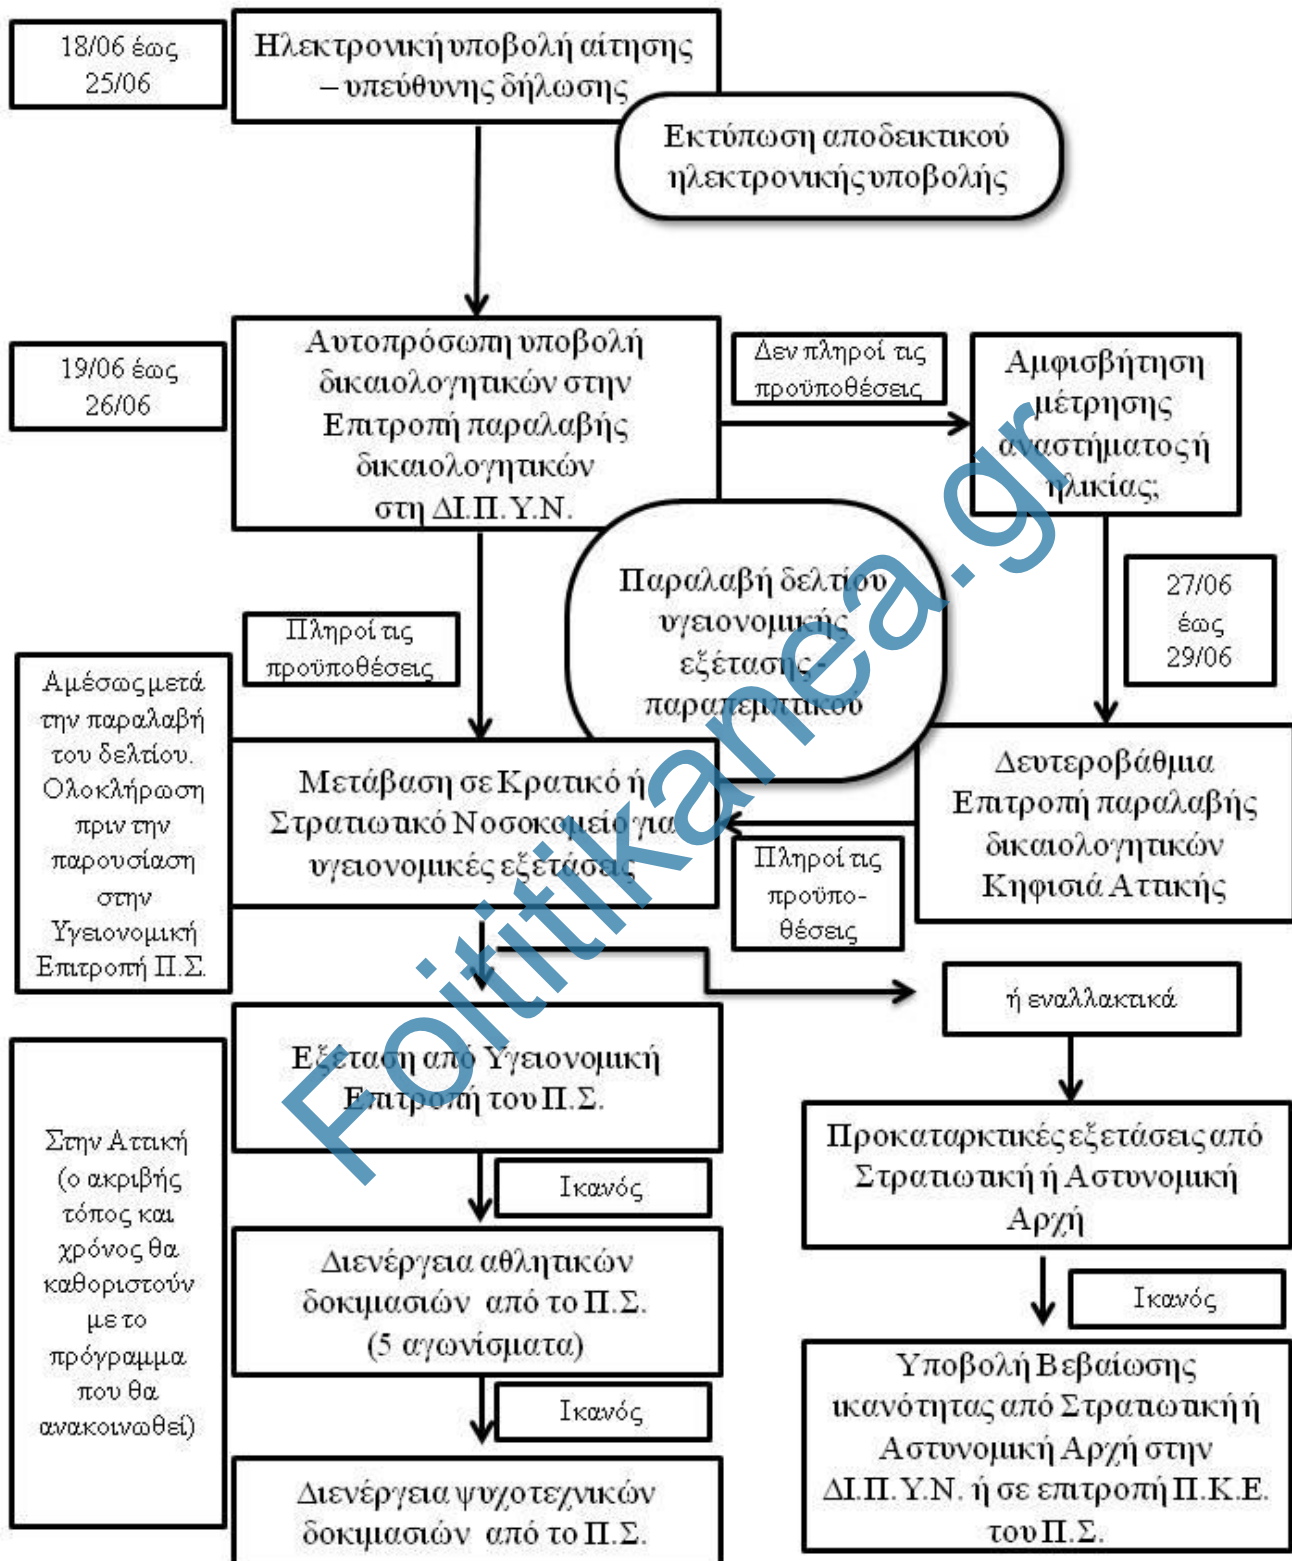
18/06 έως 25/06

Ηλεκτρονική υποβολή αίτησης – υπεύθυνης δήλωσης

Εκτύπωση αποδεικτικού ηλεκτρονικής υποβολής

19/06 έως 26/06

Αυτοπρόσωπη υποβολή δικαιολογητικών στην Επιτροπή παραλαβής δικαιολογητικών στη ΔΙ.Π.Υ.Ν.

Δεν πληροί τις προϋποθέσεις

Αμφισβήτηση μέτρησης αναστήματος ή ηλικίας;

Παραλαβή δελτίου υγειονομικής εξέτασης-παραπεμπτικού

27/06 έως 29/06

Πληροί τις προϋποθέσεις

Αμέσως μετά την παραλαβή του δελτίου. Ολοκλήρωση πριν την παρουσίαση στην Υγειονομική Επιτροπή Π.Σ.

Μετάβαση σε Κρατικό ή Στρατιωτικό Νοσοκομείο για υγειονομικές εξέτασεις

Δευτεροβάθμια Επιτροπή παραλαβής δικαιολογητικών Κηφισιά Αττικής

Πληροί τις προϋπο-θέσεις

ή εναλλακτικά

Εξέταση από Υγειονομική Επιτροπή του Π.Σ.

Στην Αττική (ο ακριβής τόπος και χρόνος θα καθοριστούν με το πρόγραμμα που θα ανακοινωθεί)

Ικανός

Προκαταρκτικές εξετάσεις από Στρατιωτική ή Αστυνομική Αρχή

Διενέργεια αθλητικών δοκιμασιών από το Π.Σ. (5 αγωνίσματα)

Ικανός

Ικανός

Υποβολή Βεβαίωσης ικανότητας από Στρατιωτική ή Αστυνομική Αρχή στην ΔΙ.Π.Υ.Ν. ή σε επιτροπή Π.Κ.Ε. του Π.Σ.

Διενέργεια ψυχοτεχνικών δοκιμασιών από το Π.Σ.

Foititikanea.gr